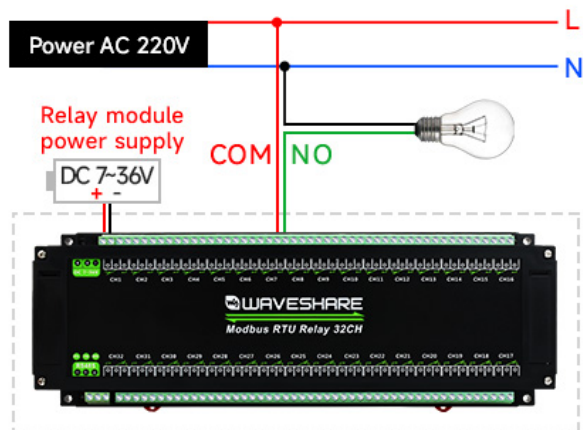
Power AC 220V

L

N

Relay module power supply

DC 7~36V

+ -

COM

NO

CH1 CH2 CH3 CH4 CH5 CH6 CH7 CH8 CH9 CH10 CH11 CH12 CH13 CH14 CH15 CH16

WAVESHARE

Modbus RTU Relay 32CH

CH32 CH31 CH30 CH29 CH28 CH27 CH26 CH25 CH24 CH23 CH22 CH21 CH20 CH19 CH18 CH17